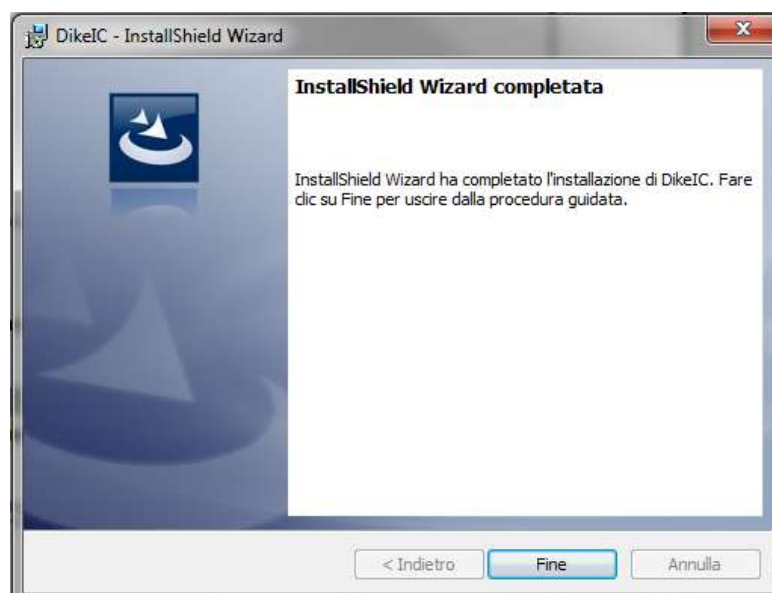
DikeIC - InstallShield Wizard

InstallShield Wizard completata

InstallShield Wizard ha completato l'installazione di DikeIC. Fare clic su Fine per uscire dalla procedura guidata.

< Indietro Fine Annulla